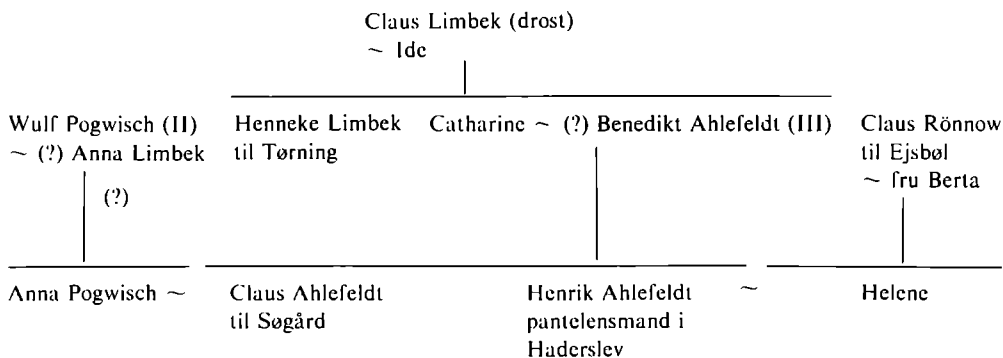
Claus Limbek (drost)
~ Ide

Wulf Pogwisch (II)
~ (?) Anna Limbek

(?)

Henneke Limbek
til Tørning

Catharine ~ (?) Benedikt Ahlefeldt (III)

Claus Rönnow
til Ejsbøl
~ fru Berta

Anna Pogwisch ~

Claus Ahlefeldt
til Søgård

Henrik Ahlefeldt
pantelensmand i
Haderslev

~

Helene